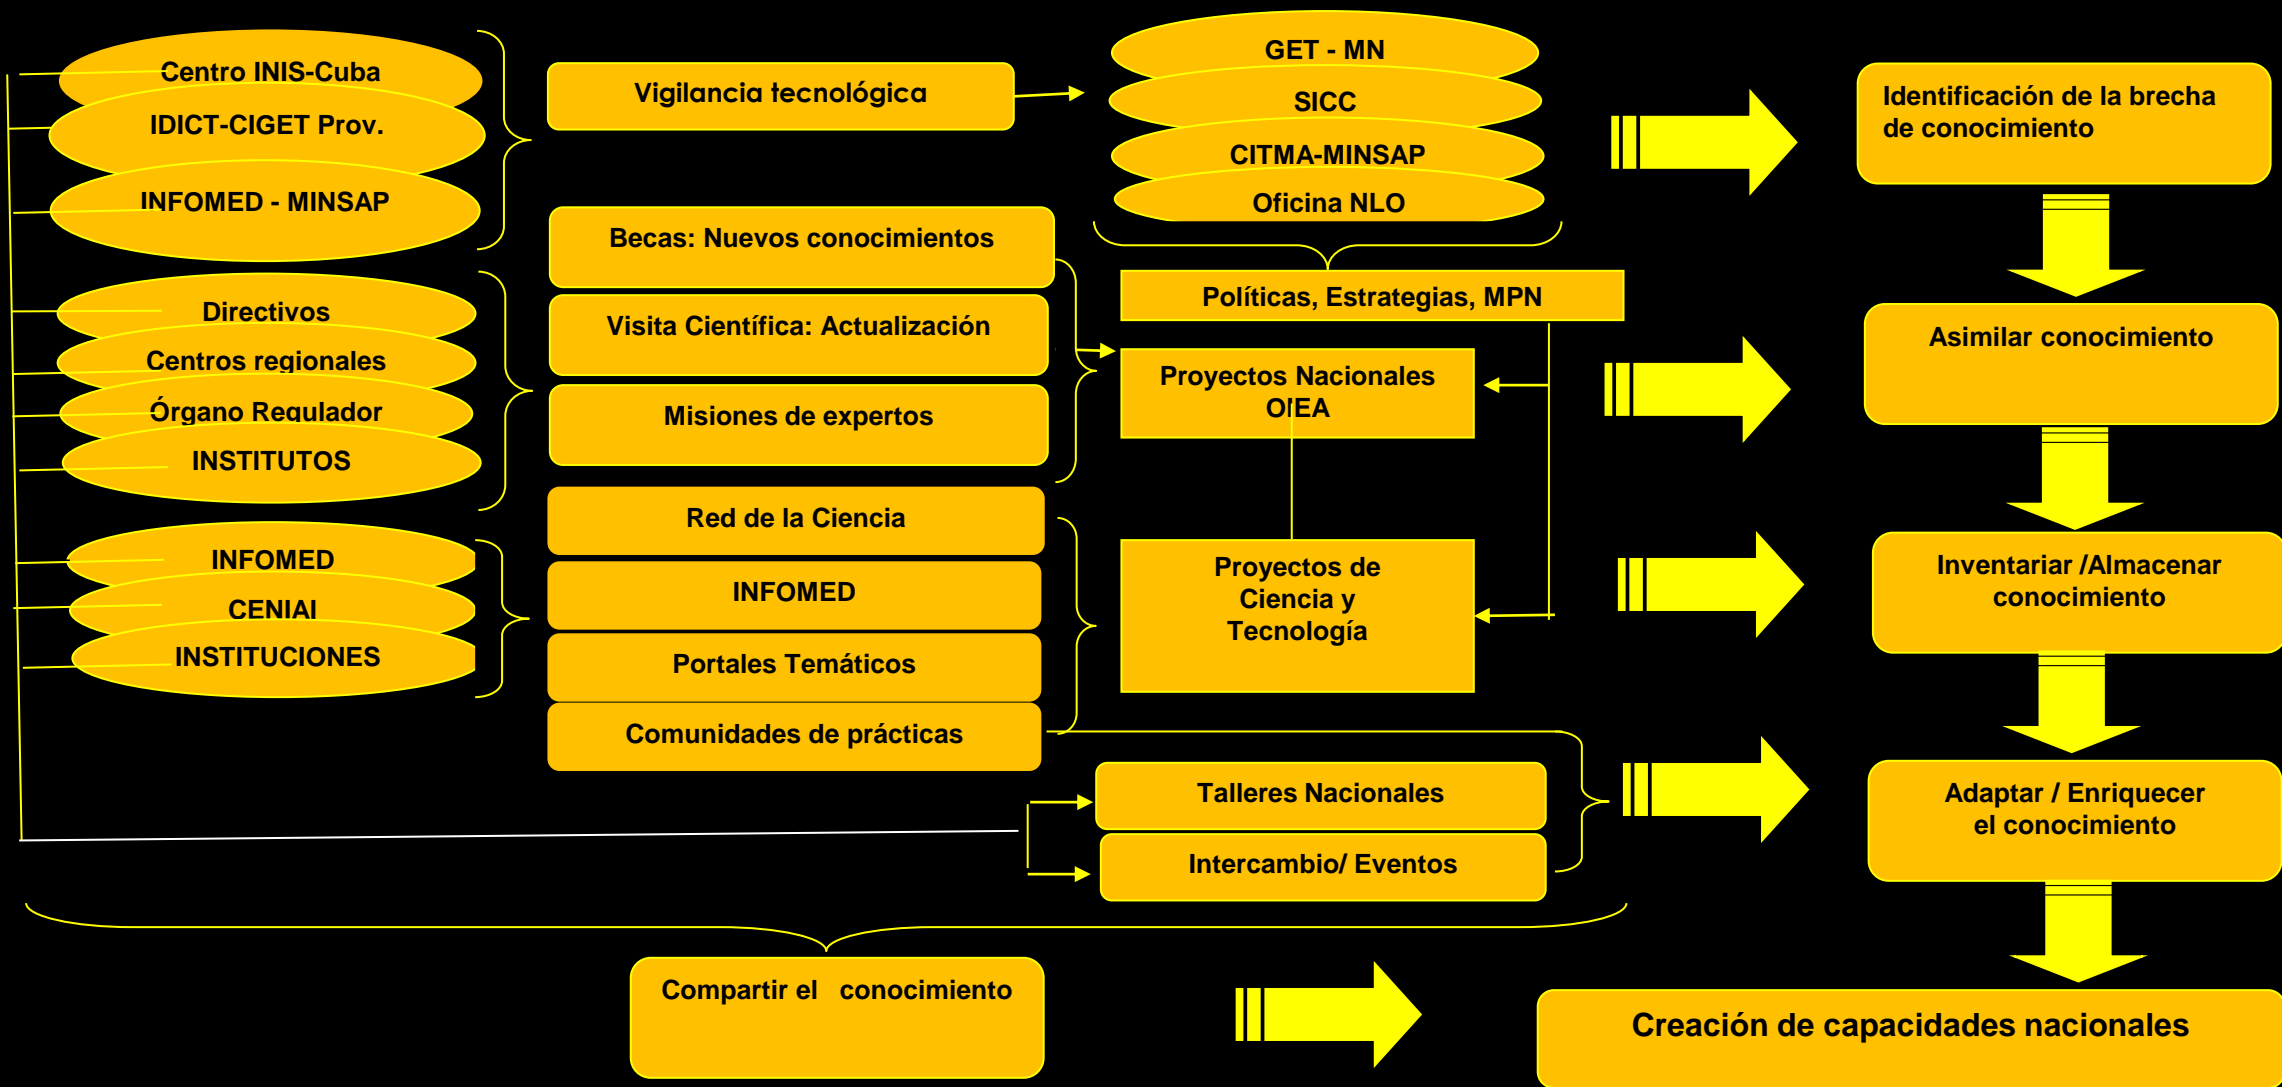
Centro INIS-Cuba
IDICT-CIGET Prov.
INFOMED - MINSAP

Vigilancia tecnológica

GET - MN
SICC
CITMA-MINSAP
Oficina NLO

Identificación de la brecha de conocimiento

Becas: Nuevos conocimientos

Directivos
Centros regionales
Órgano Regulador
INSTITUTOS

Visita Científica: Actualización
Misiones de expertos

Políticas, Estrategias, MPN

Proyectos Nacionales OIEA

Asimilar conocimiento

Red de la Ciencia
INFOMED
Portales Temáticos
Comunidades de prácticas

INFOMED
CENIAI
INSTITUCIONES

Proyectos de Ciencia y Tecnología

Inventariar /Almacenar conocimiento

Talleres Nacionales
Intercambio/ Eventos

Adaptar / Enriquecer el conocimiento

Compartir el conocimiento

Creación de capacidades nacionales